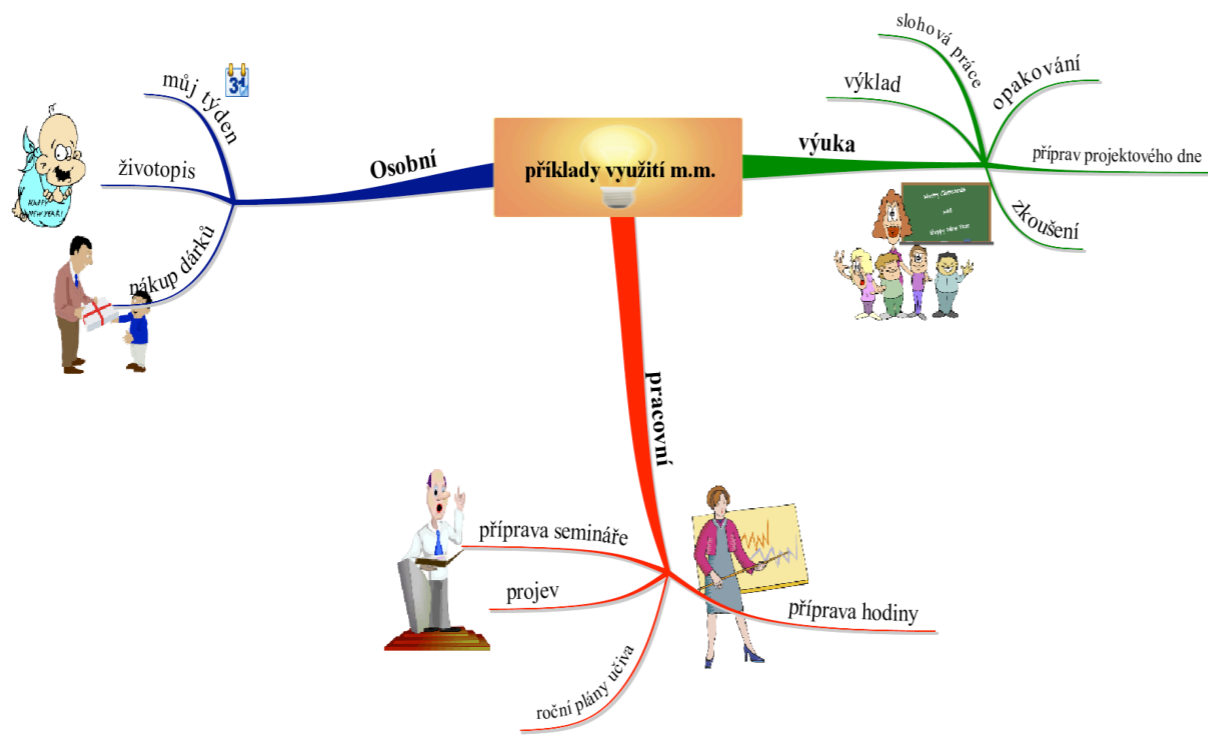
příklady využití m.m.

Osobní
můj týden
31
životopis
nákup dárků
HAPPY NEW YEAR!

výuka
slohová práce
výklad
opakování
příprav projektového dne
zkoušení
Merry Christmas and Happy New Year

pracovní
příprava semináře
projev
roční plány učiva
příprava hodiny